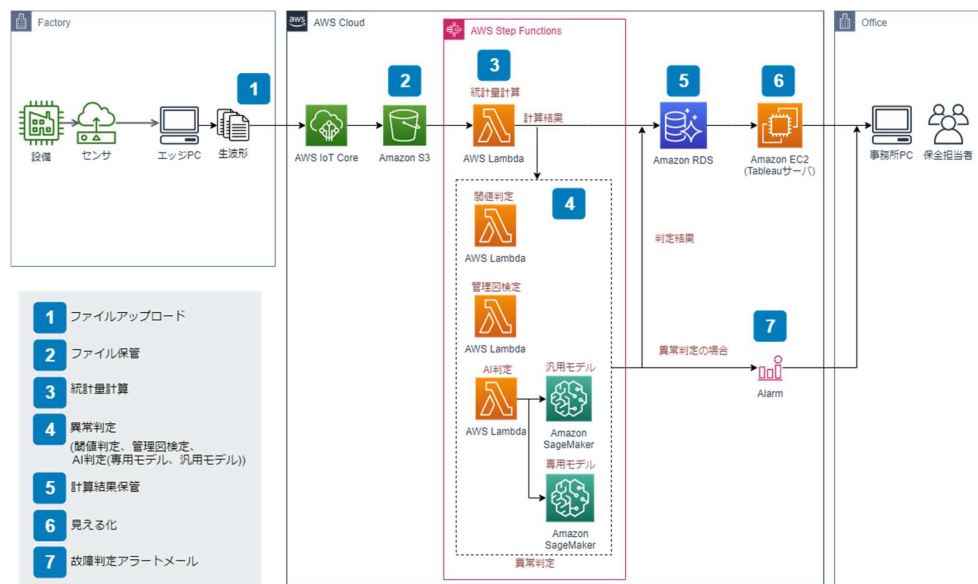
Factory

1

設備

センサ

エッジPC

生波形

AWS Cloud

2

AWS IoT Core

Amazon S3

AWS Step Functions

3

統計量計算

計算結果

AWS Lambda

4

閾値判定

AWS Lambda

管理図検定

AWS Lambda

AI判定

汎用モデル

AWS Lambda

Amazon SageMaker

専用モデル

Amazon SageMaker

異常判定

5

Amazon RDS

6

Amazon EC2 (Tableauサーバ)

判定結果

7

異常判定の場合

Alarm

Office

事務所PC

保全担当者

| | |
|---|---|
| 1 | ファイルアップロード |
| 2 | ファイル保管 |
| 3 | 統計量計算 |
| 4 | 異常判定 (閾値判定、管理図検定、AI判定(専用モデル、汎用モデル)) |
| 5 | 計算結果保管 |
| 6 | 見える化 |
| 7 | 故障判定アラートメール |